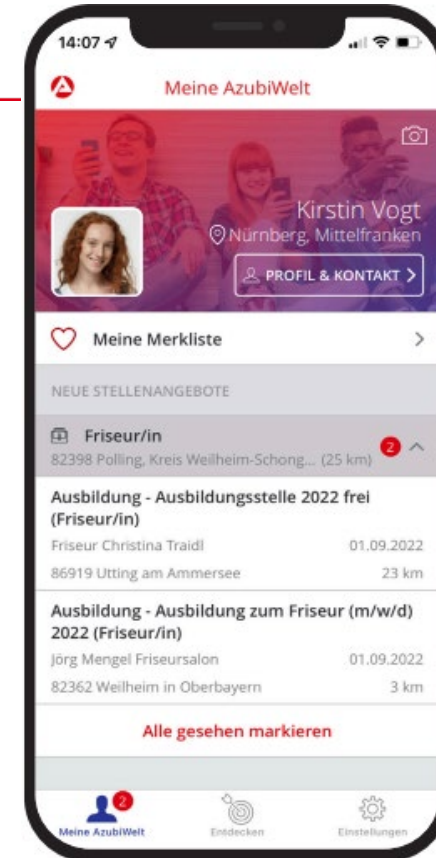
14:07

Meine AzubiWelt

Kirstin Vogt
Nürnberg, Mittelfranken

PROFIL & KONTAKT

Meine Merkliste

NEUE STELLENANGEBOTE

Friseur/in
82398 Polling, Kreis Weilheim-Schong... (25 km) 2

Ausbildung - Ausbildungsstelle 2022 frei (Friseur/in)
Friseur Christina Traidl 01.09.2022
86919 Utting am Ammersee 23 km

Ausbildung - Ausbildung zum Friseur (m/w/d) 2022 (Friseur/in)
Jörg Mengel Friseursalon 01.09.2022
82362 Weilheim in Oberbayern 3 km

Alle gesehen markieren

2
Meine AzubiWelt
Entdecken
Einstellungen